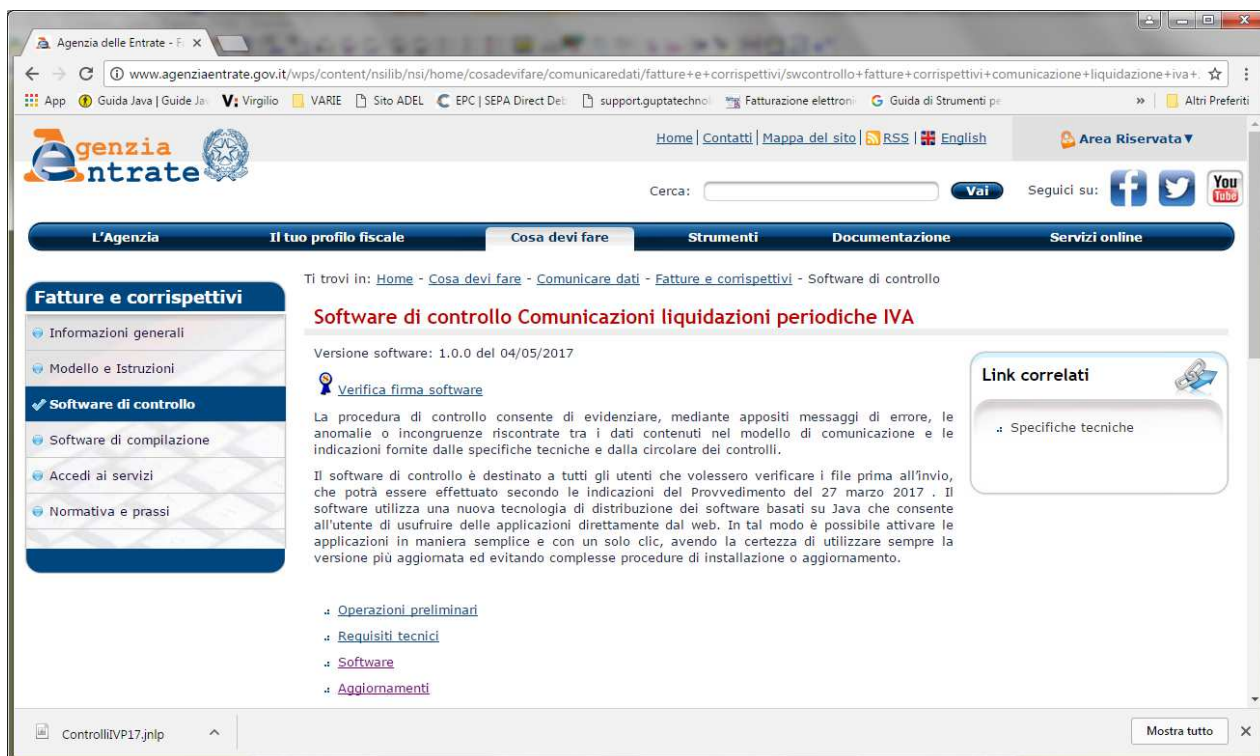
Agenzia delle Entrate - F ×

www.agenziaentrate.gov.it/wps/content/nsilib/nsi/home/cosadevifare/comunicaredati/fatture+e+corrispettivi/swcontrollo+fatture+corrispettivi+comunicazione+liquidazione+iva+.

App Guida Java | Guide Ja Virgilio VARIE Sito ADEL EPC | SEPA Direct Deb support.guptatechnol Fatturazione elettron Guida di Strumenti pe » Altri Preferiti

Agenzia Entrate

Home | Contatti | Mappa del sito | RSS | English

Area Riservata

Cerca: Vai

Seguici su:

You Tube

L'Agenzia Il tuo profilo fiscale Cosa devi fare Strumenti Documentazione Servizi online

Ti trovi in: Home - Cosa devi fare - Comunicare dati - Fatture e corrispettivi - Software di controllo

Fatture e corrispettivi

Informazioni generali
Modello e Istruzioni
Software di controllo
Software di compilazione
Accedi ai servizi
Normativa e prassi

Software di controllo Comunicazioni liquidazioni periodiche IVA

Versione software: 1.0.0 del 04/05/2017

Verifica firma software

La procedura di controllo consente di evidenziare, mediante appositi messaggi di errore, le anomalie o incongruenze riscontrate tra i dati contenuti nel modello di comunicazione e le indicazioni fornite dalle specifiche tecniche e dalla circolare dei controlli.

Il software di controllo è destinato a tutti gli utenti che volessero verificare i file prima all'invio, che potrà essere effettuato secondo le indicazioni del Provvedimento del 27 marzo 2017 . Il software utilizza una nuova tecnologia di distribuzione dei software basati su Java che consente all'utente di usufruire delle applicazioni direttamente dal web. In tal modo è possibile attivare le applicazioni in maniera semplice e con un solo clic, avendo la certezza di utilizzare sempre la versione più aggiomata ed evitando complesse procedure di installazione o aggiornamento.

Link correlati

Specifiche tecniche

Operazioni preliminari
Requisiti tecnici
Software
Aggiornamenti

ControlliIVP17.jnlp

Mostra tutto